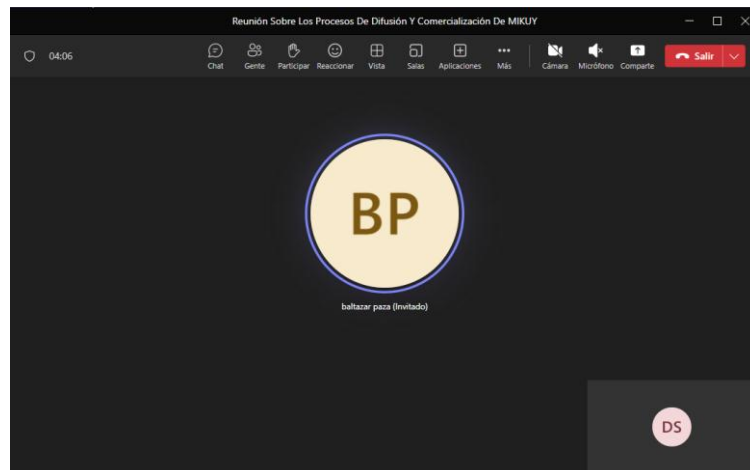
Reunión Sobre Los Procesos De Difusión Y Comercialización De MIKUY

04:06

Chat Gente Participar Reaccionar Vista Salas Aplicaciones Más Cámara Micrófono Comparte Salir

BP

baltazar paza (Invitado)

DS